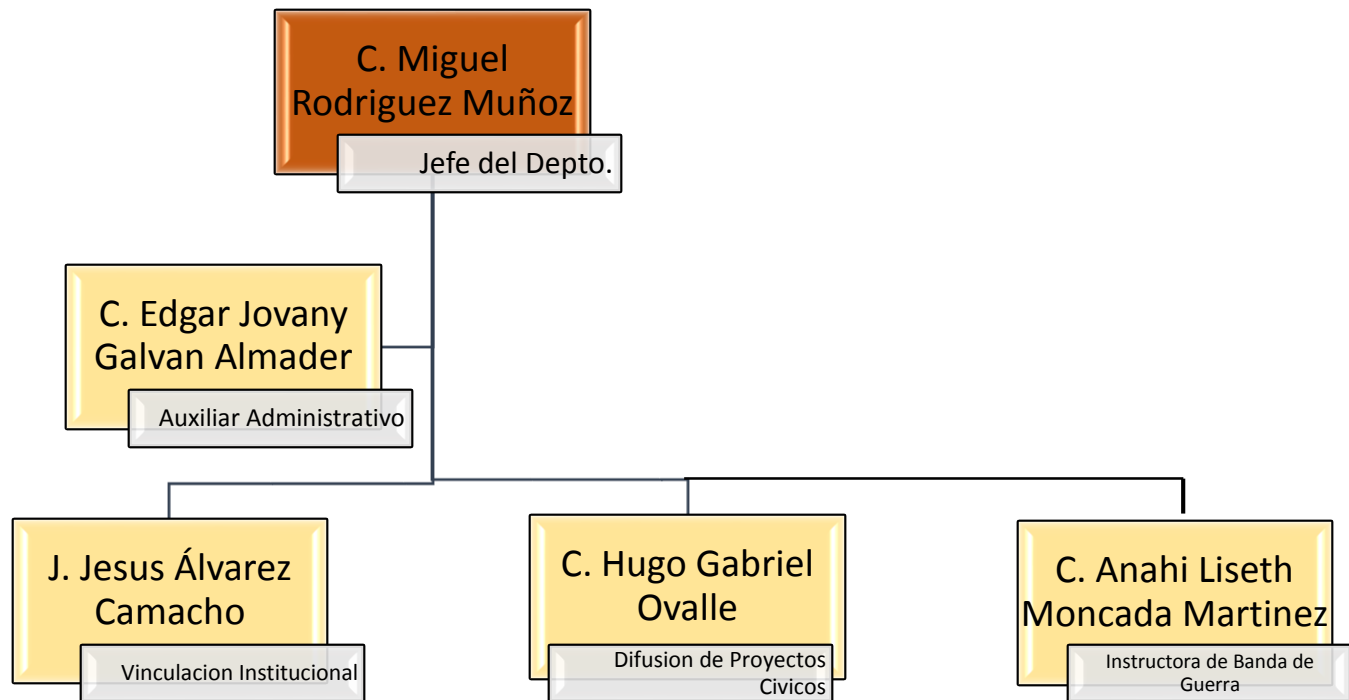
C. Miguel Rodriguez Muñoz

Jefe del Depto.

C. Edgar Jovany Galvan Almader

Auxiliar Administrativo

J. Jesus Álvarez Camacho

Vinculacion Institucional

C. Hugo Gabriel Ovalle

Difusion de Proyectos Civicos

C. Anahi Liseth Moncada Martinez

Instructora de Banda de Guerra